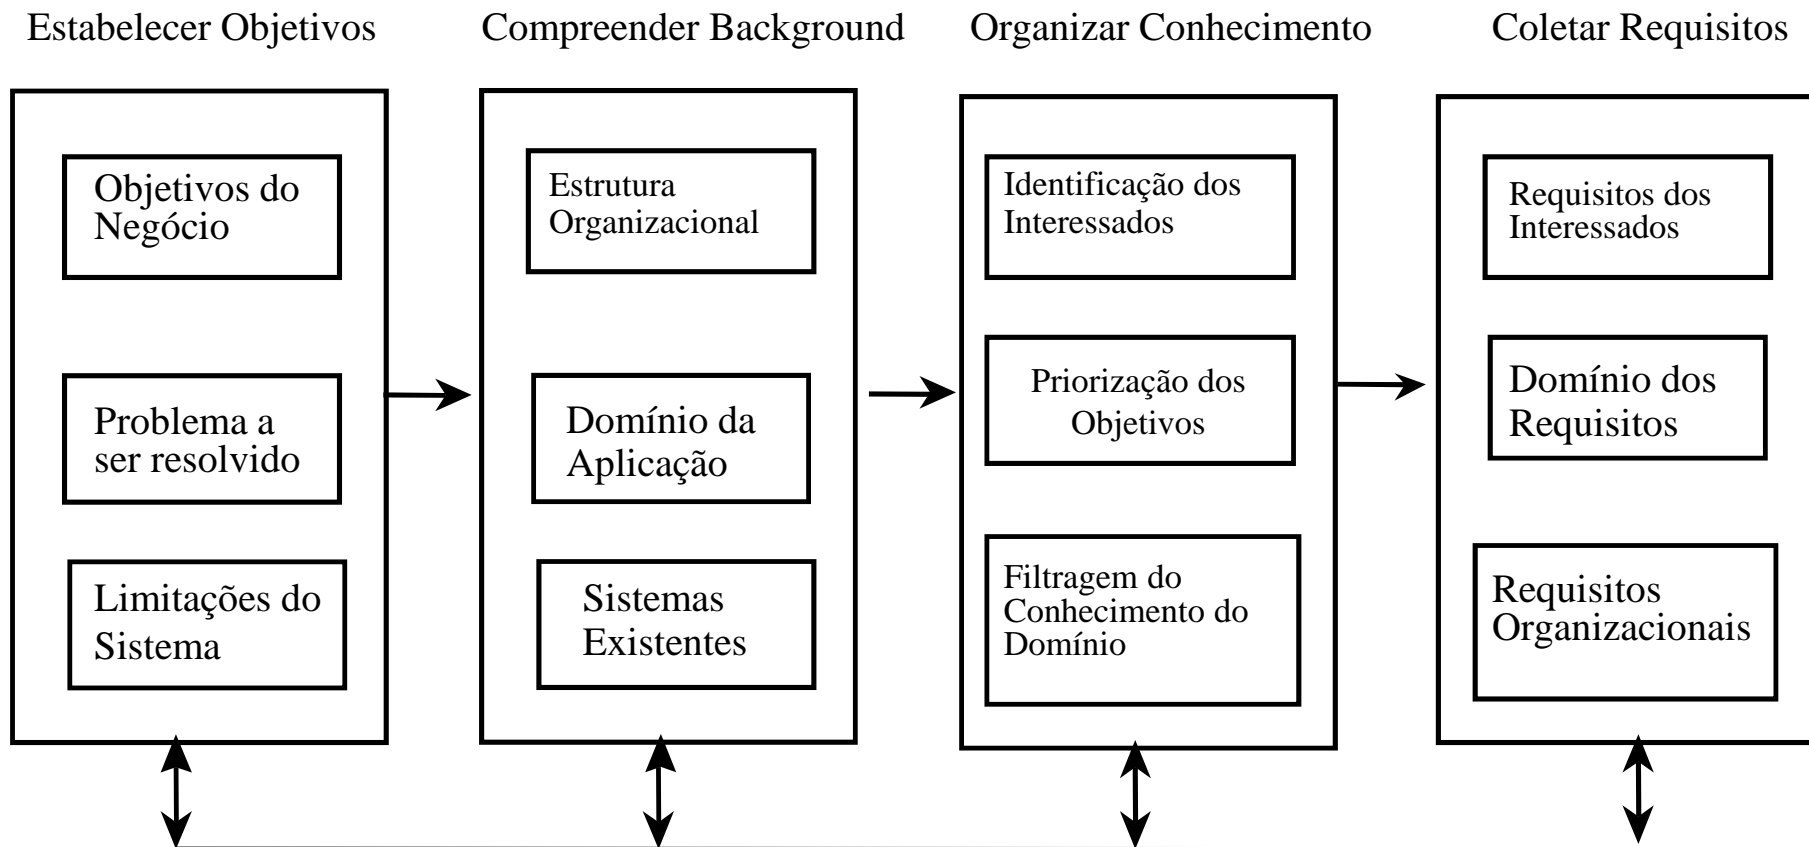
Estabelecer Objetivos

Objetivos do Negócio

Problema a ser resolvido

Limitações do Sistema

Compreender Background

Estrutura Organizacional

Domínio da Aplicação

Sistemas Existentes

Organizar Conhecimento

Identificação dos Interessados

Priorização dos Objetivos

Filtragem do Conhecimento do Domínio

Coletar Requisitos

Requisitos dos Interessados

Domínio dos Requisitos

Requisitos Organizacionais